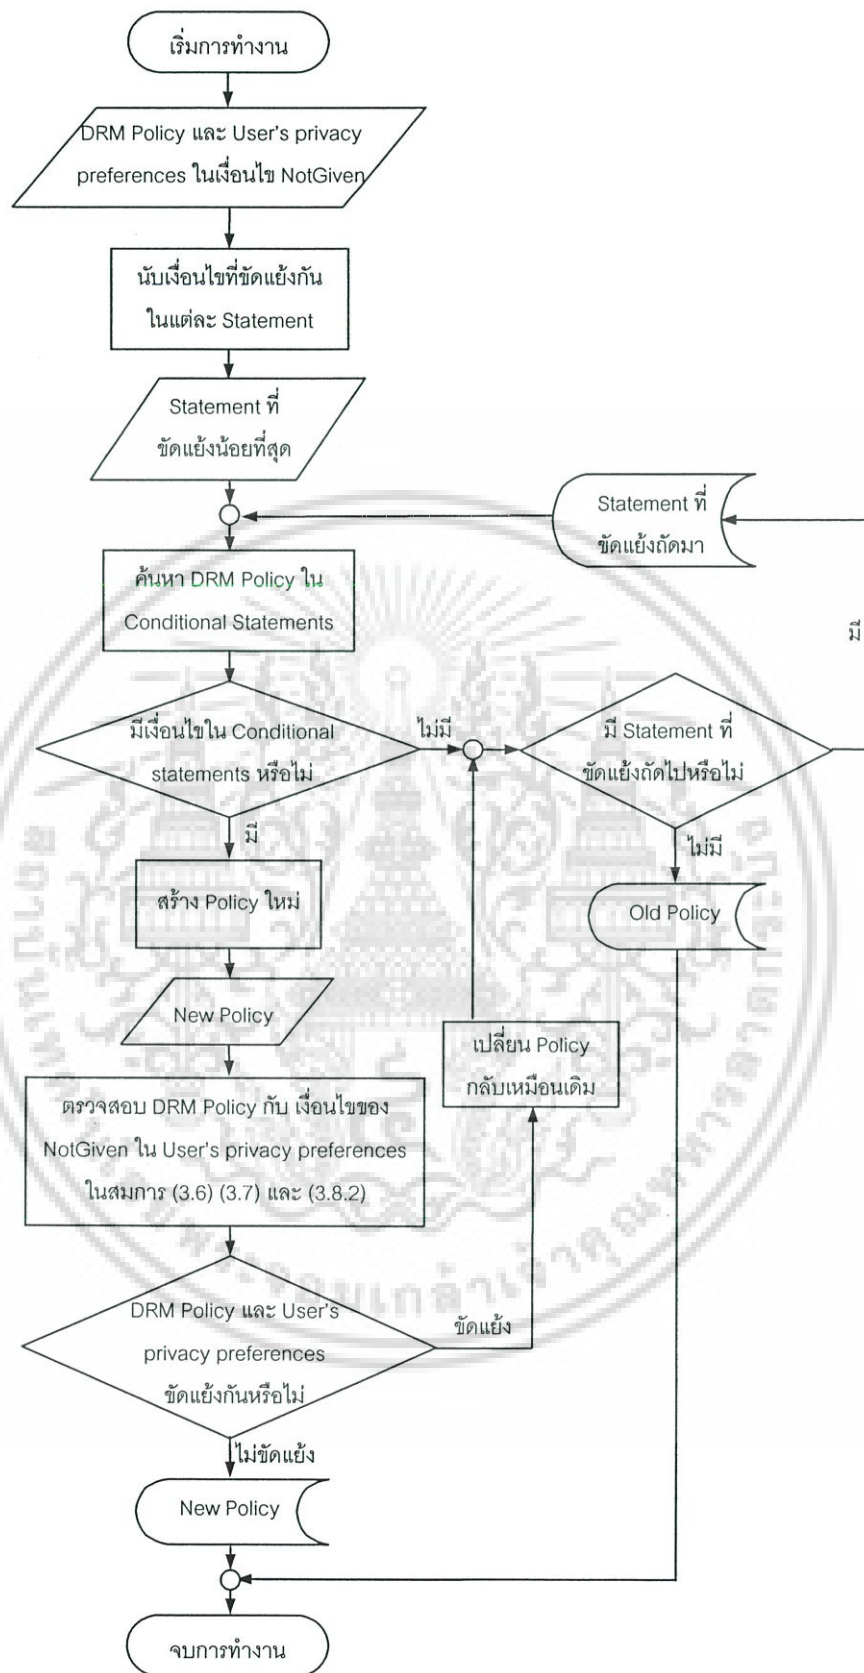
เริ่มการทำงาน

DRM Policy และ User's privacy preferences ในเงื่อนไข NotGiven

นับเงื่อนไขที่ขัดแย้งกัน ในแต่ละ Statement

Statement ที่ ขัดแย้งน้อยที่สุด

Statement ที่ ขัดแย้งถัดมา

มี

ค้นหา DRM Policy ใน Conditional Statements

มีเงื่อนไขใน Conditional statements หรือไม่

ไม่มี

มี Statement ที่ ขัดแย้งถัดไปหรือไม่

มี

ไม่มี

สร้าง Policy ใหม่

Old Policy

New Policy

เปลี่ยน Policy กลับเหมือนเดิม

ตรวจสอบ DRM Policy กับ เงื่อนไขของ NotGiven ใน User's privacy preferences ในสมการ (3.6) (3.7) และ (3.8.2)

DRM Policy และ User's privacy preferences ขัดแย้งกันหรือไม่

ขัดแย้ง

ไม่ขัดแย้ง

New Policy

จบการทำงาน